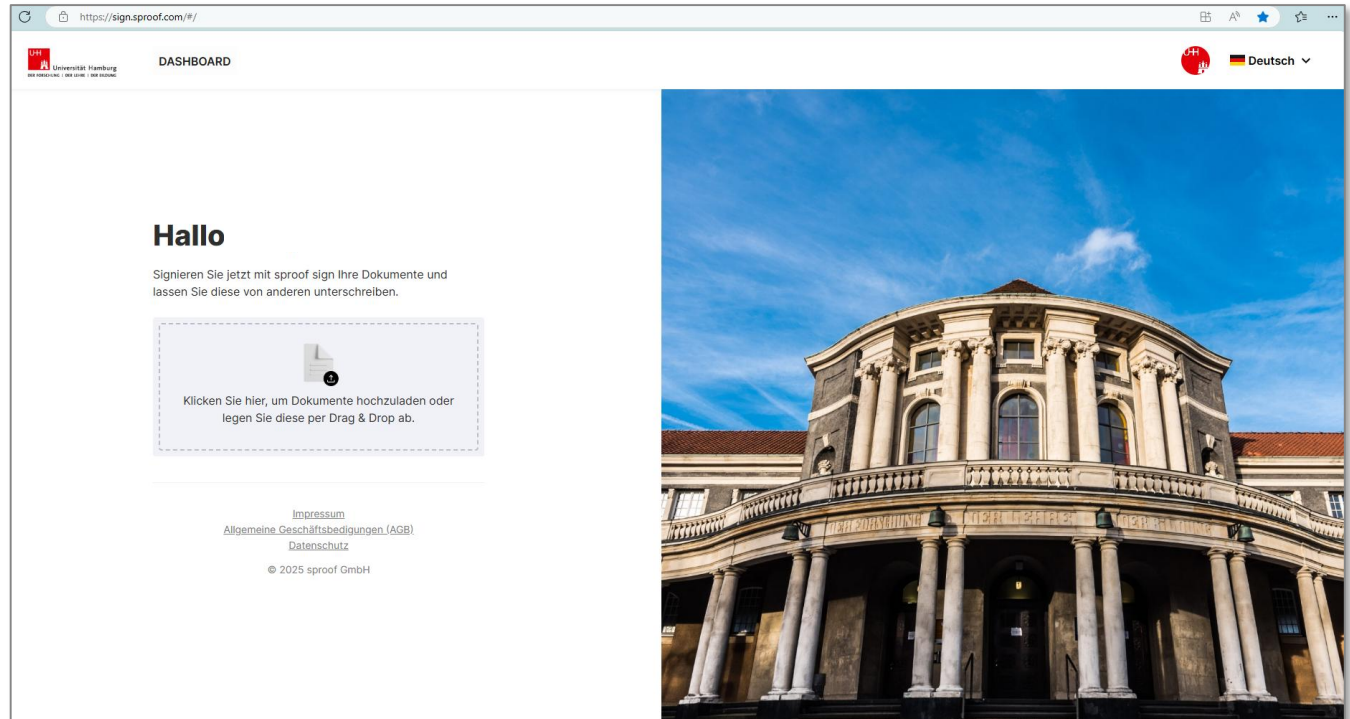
https://sign.sproof.com/#/

UHH Universität Hamburg
DER FORSCHUNG | DER LEHRE | DER BILDUNG

DASHBOARD

Deutsch

Hallo

Signieren Sie jetzt mit sproof sign Ihre Dokumente und lassen Sie diese von anderen unterschreiben.

Klicken Sie hier, um Dokumente hochzuladen oder legen Sie diese per Drag & Drop ab.

Impressum
Allgemeine Geschäftsbedingungen (AGB)
Datenschutz

© 2025 sproof GmbH

DER FORSCHUNG DER LEHRE DER BILDUNG